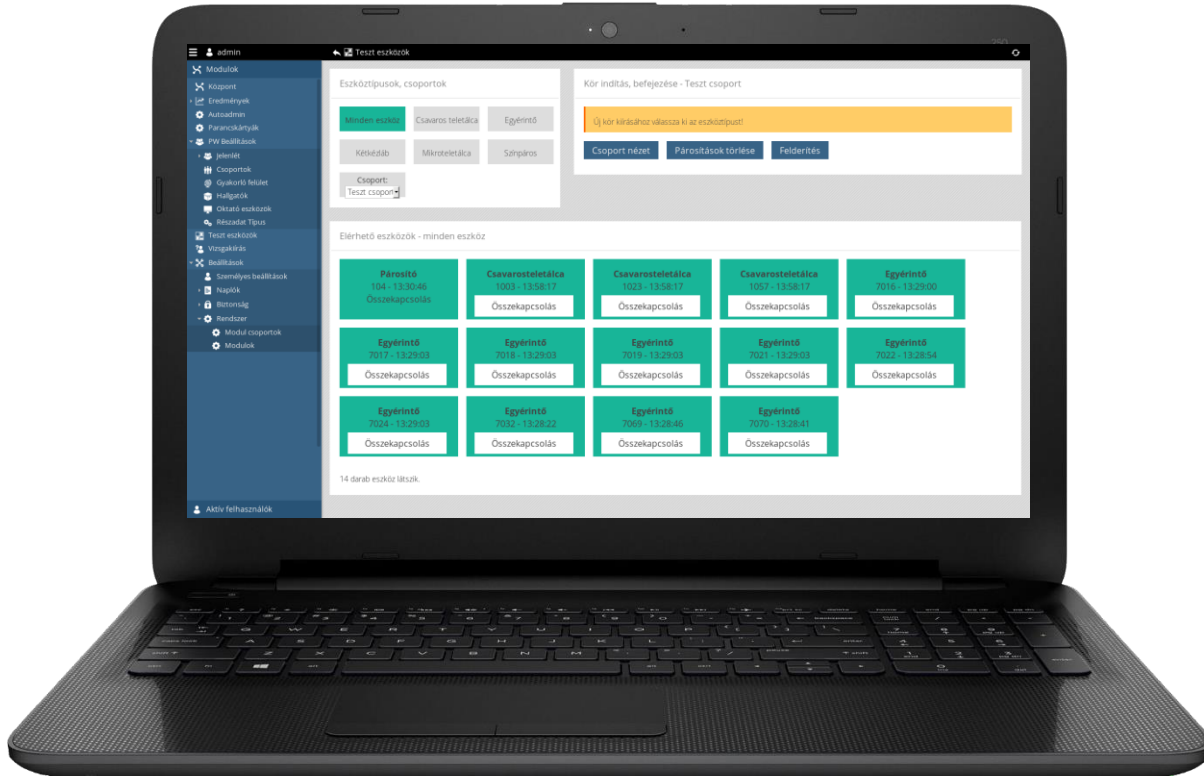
admin
Teszt eszközök

Modulok
Központ
Eredmények
Autoadmin
Parancskártyák
PW Beállítások
Jelenlét
Csoportok
Gyakorló felület
Hallgatók
Oktató eszközök
Részadat Típus
Teszt eszközök
Vizsgakiírás
Beállítások
Személyes beállítások
Naplók
Biztonság
Rendszer
Modul csoportok
Modulok
Aktív felhasználók

Eszköztípusok, csoportok
Minden eszköz
Csavaros teletálca
Egyérintő
Kétkézláb
Mikroteletálca
Színpáros
Csoport:
Teszt csoport

Kör indítás, befejezése - Teszt csoport
Új kör kiírásához válassza ki az eszköztípust!
Csoport nézet
Párosítások törlése
Felderítés

Elérhető eszközök - minden eszköz

Párosító
104 - 13:30:46
Összekapcsolás

Csavarosteletálca
1003 - 13:58:17
Összekapcsolás

Csavarosteletálca
1023 - 13:58:17
Összekapcsolás

Csavarosteletálca
1057 - 13:58:17
Összekapcsolás

Egyérintő
7016 - 13:29:00
Összekapcsolás

Egyérintő
7017 - 13:29:03
Összekapcsolás

Egyérintő
7018 - 13:29:03
Összekapcsolás

Egyérintő
7019 - 13:29:03
Összekapcsolás

Egyérintő
7021 - 13:29:03
Összekapcsolás

Egyérintő
7022 - 13:28:54
Összekapcsolás

Egyérintő
7024 - 13:29:03
Összekapcsolás

Egyérintő
7032 - 13:28:22
Összekapcsolás

Egyérintő
7069 - 13:28:46
Összekapcsolás

Egyérintő
7070 - 13:28:41
Összekapcsolás

14 darab eszköz látszik.